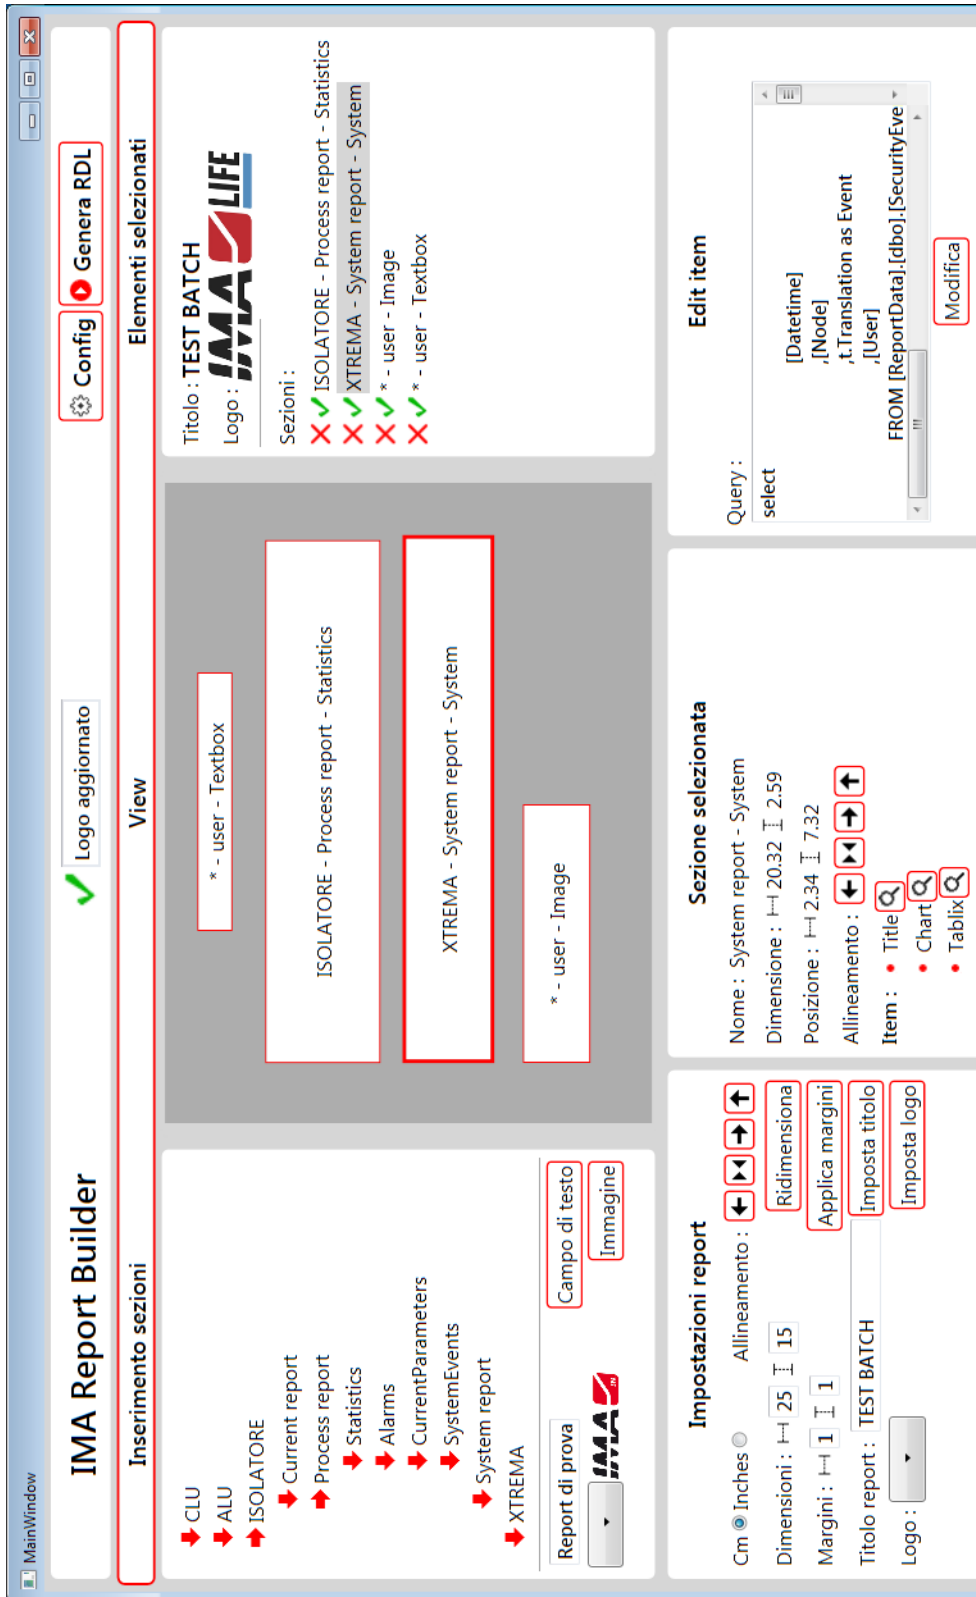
MainWindow

IMA Report Builder

Logo aggiornato

Config

Genera RDL

Inserimento sezioni

View

Elementi selezionati

CLU
ALU
ISOLATORE
Current report
Process report
Statistics
Alarms
CurrentParameters
SystemEvents
System report
XTREMA

Report di prova

Campo di testo

Immagine

* - user - Textbox

ISOLATORE - Process report - Statistics

XTREMA - System report - System

* - user - Image

Titolo : TEST BATCH

Logo : IMA LIFE

Sezioni :
ISOLATORE - Process report - Statistics
XTREMA - System report - System
* - user - Image
* - user - Textbox

Impostazioni report

Cm Inches

Dimensioni : 25 15

Margini : 1 1

Titolo report : TEST BATCH

Logo :

Allineamento :

Ridimensiona

Applica margini

Imposta titolo

Imposta logo

Sezione selezionata

Nome : System report - System

Dimensione : 20.32 2.59

Posizione : 2.34 7.32

Allineamento :

Item :
Title
Chart
Tablix

Edit item

Query :

select
[Datetime]
,[Node]
,t.Translation as Event
,[User]
FROM [ReportData].[dbo].[SecurityEve

Modifica